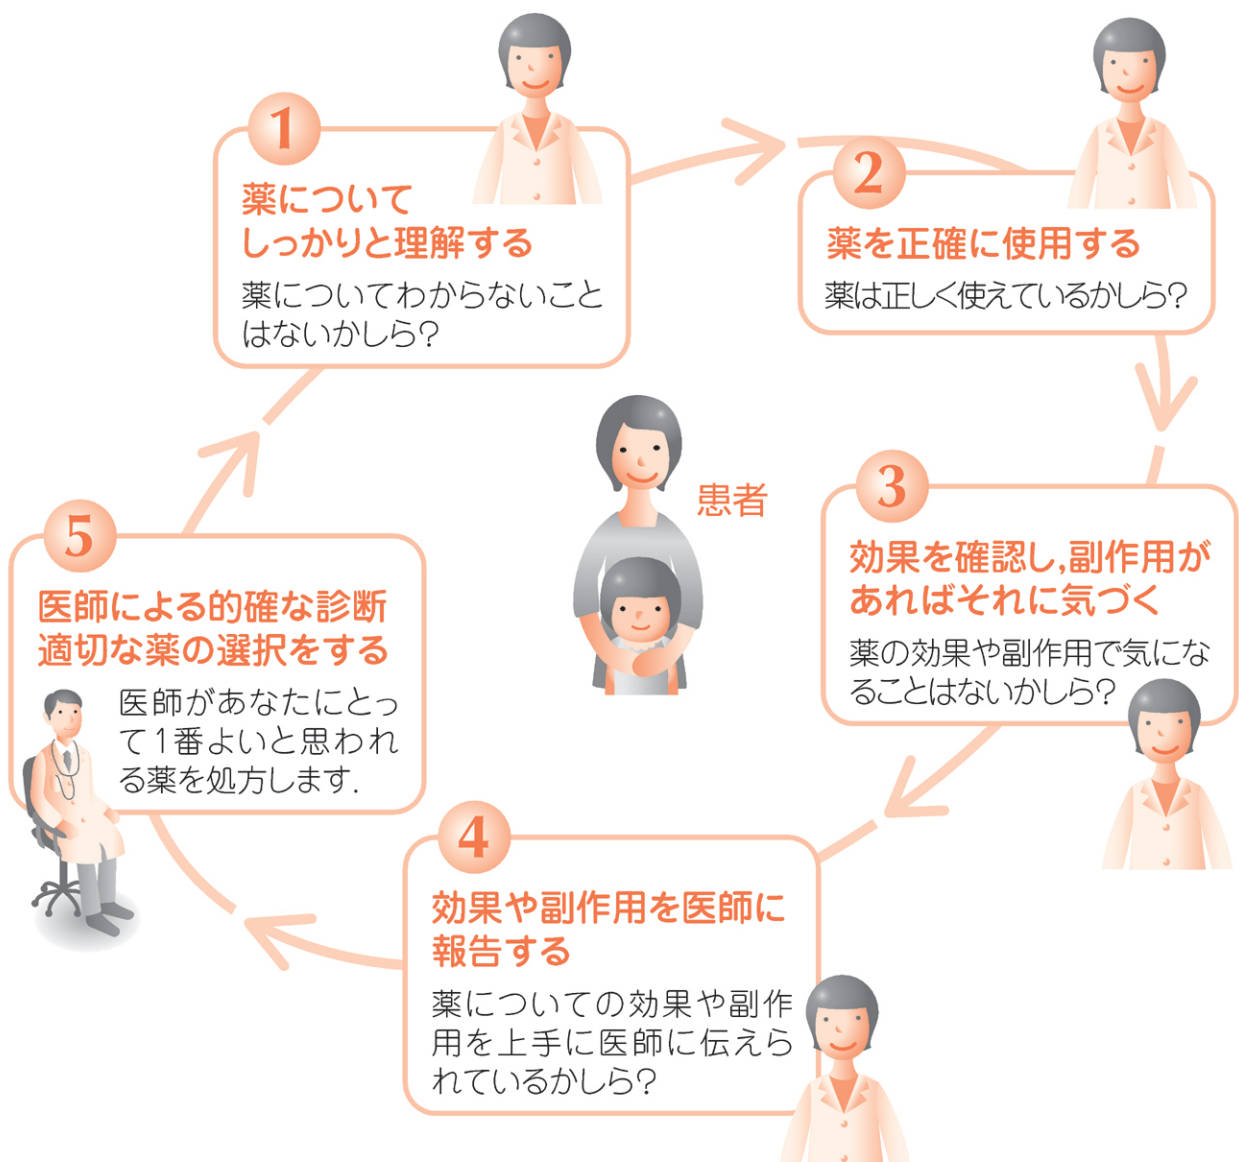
1
薬について
しっかりと理解する
薬についてわからないことはないかしら?

2
薬を正確に使用する
薬は正しく使えているかしら?

患者

3
効果を確認し,副作用があればそれに気づく
薬の効果や副作用で気になることはないかしら?

4
効果や副作用を医師に報告する
薬についての効果や副作用を上手に医師に伝えられているかしら?

5
医師による的確な診断
適切な薬の選択をする
医師があなたにとって1番よいと思われる薬を処方します.